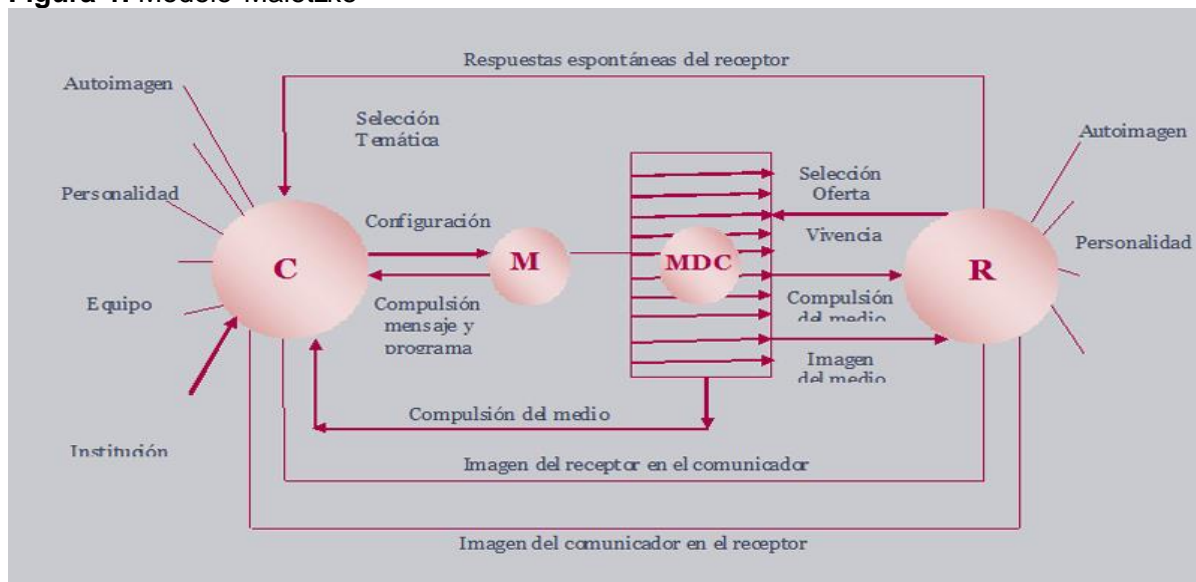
Figura 1. Modelo Maletzke

Respuestas espontáneas del receptor

Autoimagen

Selección Temática

Personalidad

Configuración

C

M

MDC

R

Equipo

Compulsión mensaje y programa

Selección Oferta

Vivencia

Compulsión del medio

Imagen del medio

Autoimagen

Personalidad

Compulsión del medio

Institución

Imagen del receptor en el comunicador

Imagen del comunicador en el receptor